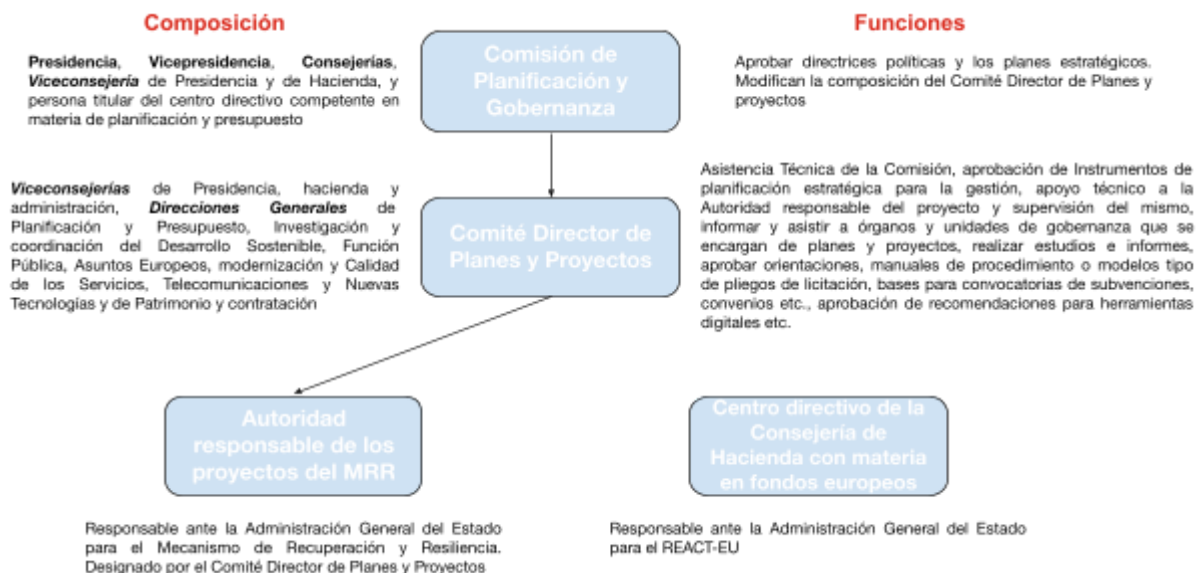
Composición

Funciones

Presidencia, Vicepresidencia, Consejerías, Viceconsejería de Presidencia y de Hacienda, y persona titular del centro directivo competente en materia de planificación y presupuesto

Comisión de Planificación y Gobernanza

Aprobar directrices políticas y los planes estratégicos. Modifican la composición del Comité Director de Planes y proyectos

Viceconsejerías de Presidencia, hacienda y administración, Direcciones Generales de Planificación y Presupuesto, Investigación y coordinación del Desarrollo Sostenible, Función Pública, Asuntos Europeos, modernización y Calidad de los Servicios, Telecomunicaciones y Nuevas Tecnologías y de Patrimonio y contratación

Comité Director de Planes y Proyectos

Asistencia Técnica de la Comisión, aprobación de Instrumentos de planificación estratégica para la gestión, apoyo técnico a la Autoridad responsable del proyecto y supervisión del mismo, informar y asistir a órganos y unidades de gobernanza que se encargan de planes y proyectos, realizar estudios e informes, aprobar orientaciones, manuales de procedimiento o modelos tipo de pliegos de licitación, bases para convocatorias de subvenciones, convenios etc., aprobación de recomendaciones para herramientas digitales etc.

Autoridad responsable de los proyectos del MRR

Centro directivo de la Consejería de Hacienda con materia en fondos europeos

Responsable ante la Administración General del Estado para el Mecanismo de Recuperación y Resiliencia. Designado por el Comité Director de Planes y Proyectos

Responsable ante la Administración General del Estado para el REACT-EU